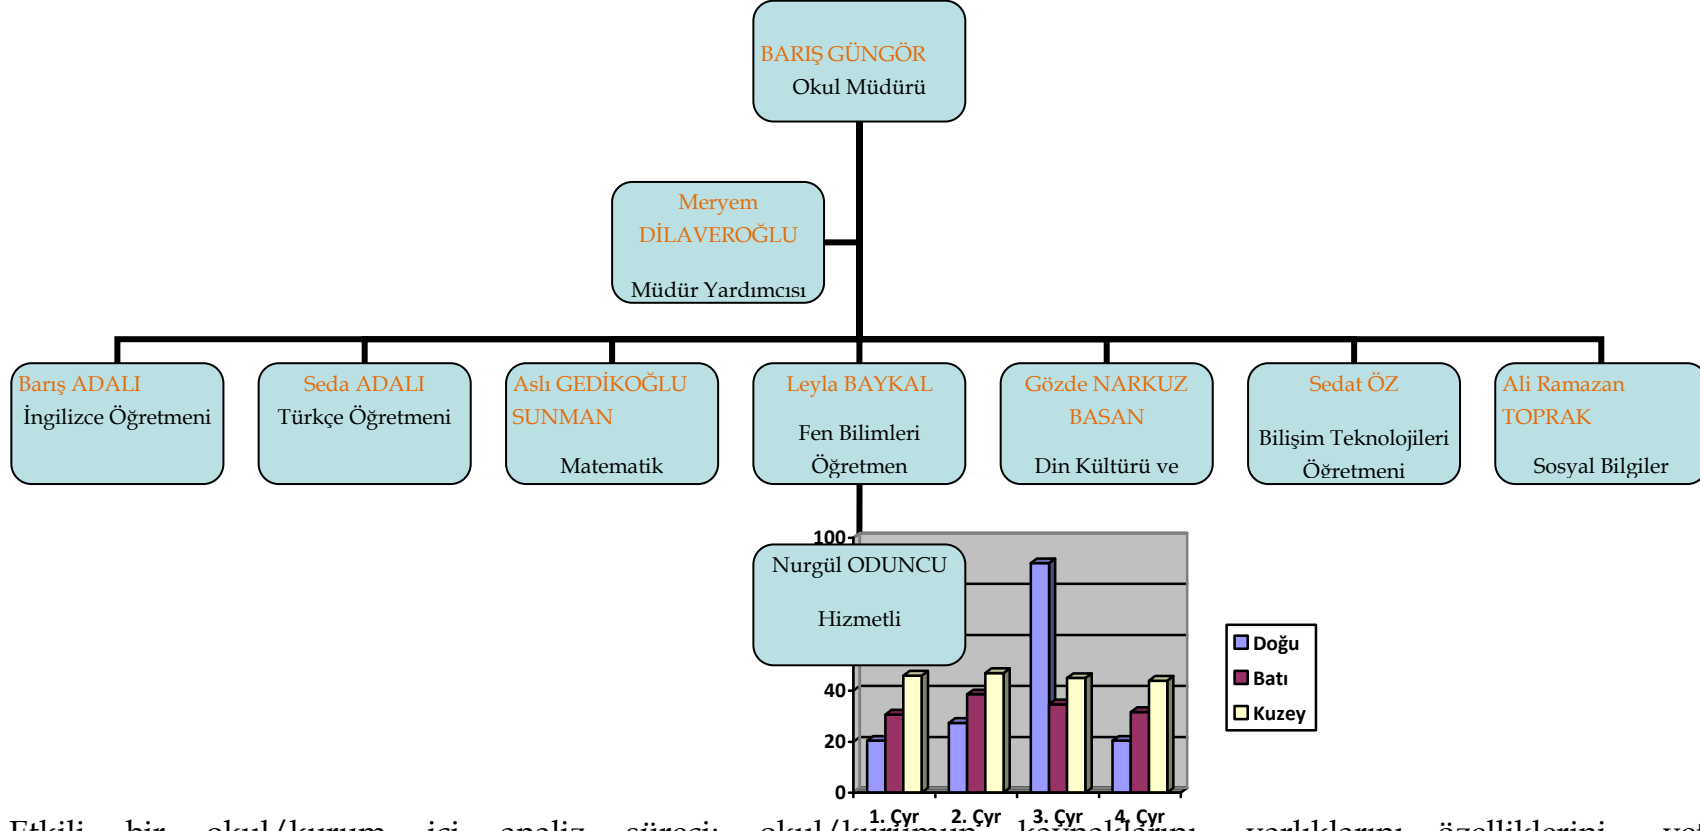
BARIŞ GÜNGÖR
Okul Müdürü

Meryem DİLAVEROĞLU
Müdür Yardımcısı

Barış ADALI
İngilizce Öğretmeni

Seda ADALI
Türkçe Öğretmeni

Aslı GEDİKOĞLU SUNMAN
Matematik

Leyla BAYKAL
Fen Bilimleri Öğretmen

Gözde NARKUZ BASAN
Din Kültürü ve

Sedat ÖZ
Bilişim Teknolojileri Öğretmeni

Ali Ramazan TOPRAK
Sosyal Bilgiler

Nurgül ODUNCU
Hizmetli

100
40
20
0
1. Çyr 2. Çyr 3. Çyr 4. Çyr
Doğu
Batı
Kuzey

Etkili bir okul/kurum içi analiz süreci: okul/kurumun kaynaklarını, varlıklarını, özelliklerini ve